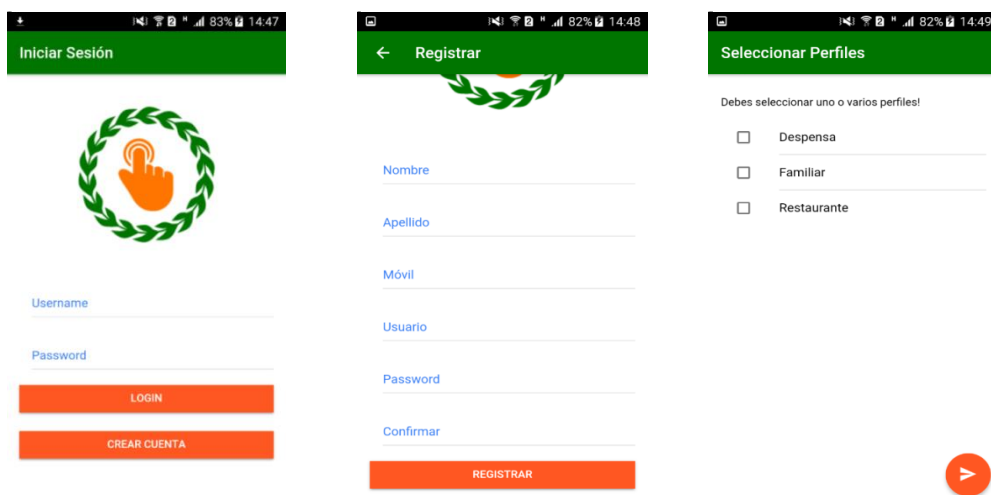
83% 14:47

Iniciar Sesión

Username

Password

LOGIN

CREAR CUENTA

82% 14:48

Registrar

Nombre

Apellido

Móvil

Usuario

Password

Confirmar

REGISTRAR

82% 14:49

Seleccionar Perfiles

Debes seleccionar uno o varios perfiles!

Despensa

Familiar

Restaurante